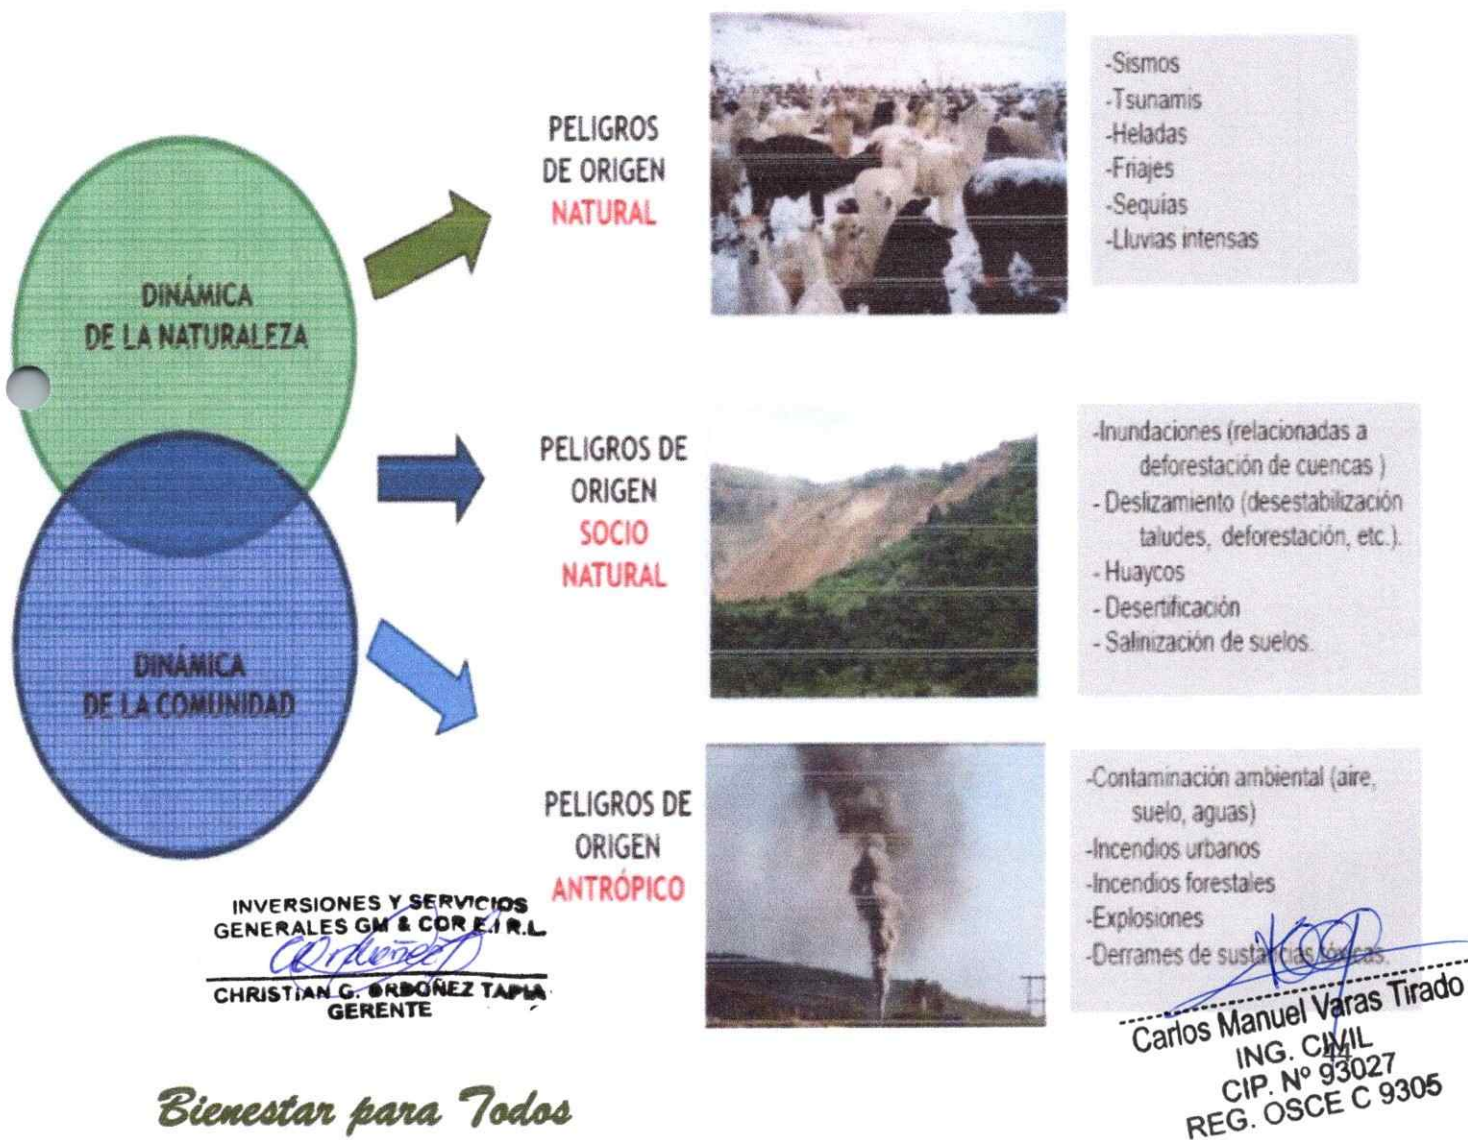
DINÁMICA DE LA NATURALEZA

DINÁMICA DE LA COMUNIDAD

PELIGROS DE ORIGEN NATURAL

-Sismos
-Tsunamis
-Heladas
-Friajes
-Sequias
-Lluvias intensas

PELIGROS DE ORIGEN SOCIO NATURAL

-Inundaciones (relacionadas a deforestación de cuencas )
- Deslizamiento (desestabilización taludes, deforestación, etc.).
- Huaycos
- Desertificación
- Salinización de suelos.

PELIGROS DE ORIGEN ANTRÓPICO

-Contaminación ambiental (aire, suelo, aguas)
-Incendios urbanos
-Incendios forestales
-Explosiones
-Derrames de sustancias tóxicas.

INVERSIONES Y SERVICIOS GENERALES GM & COR E.I.R.L.
CHRISTIAN G. ORDOÑEZ TAPIA
GERENTE

Carlos Manuel Varas Tirado
ING. CIVIL
CIP. Nº 93027
REG. OSCE C 9305

Bienestar para Todos